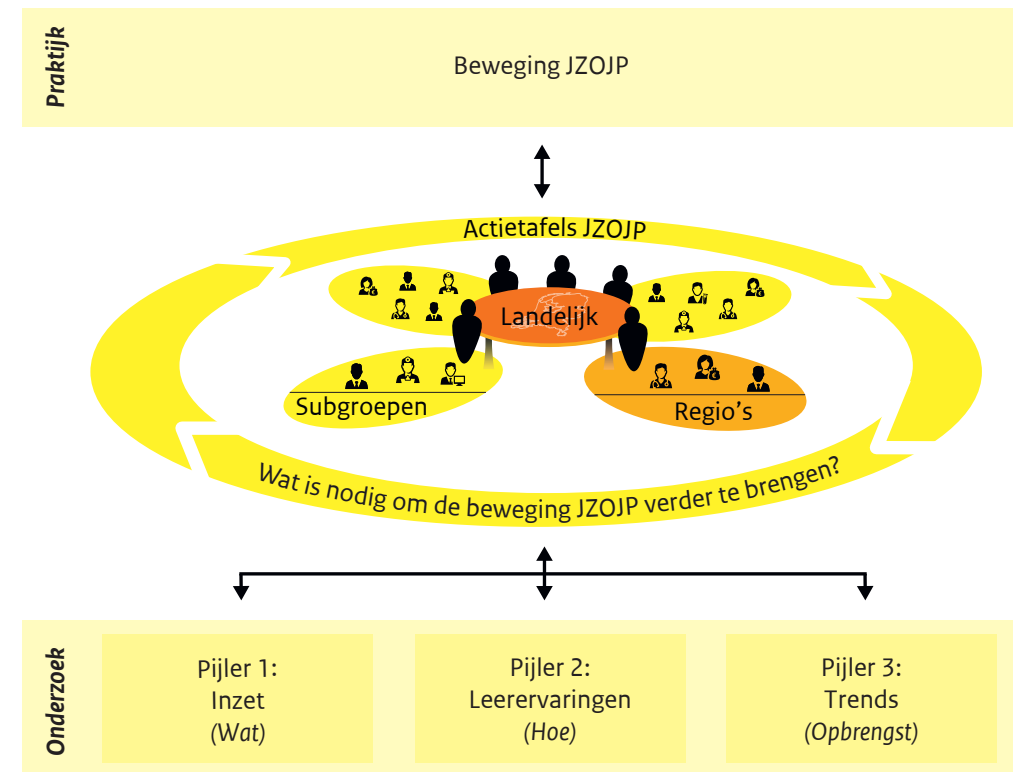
Praktijk

Beweging JZOJP

Actietafels JZOJP

Landelijk

Subgroepen

Regio's

Wat is nodig om de beweging JZOJP verder te brengen?

Onderzoek

Pijler 1:
Inzet
*(Wat)*

Pijler 2:
Leerervaringen
*(Hoe)*

Pijler 3:
Trends
*(Opbrengst)*